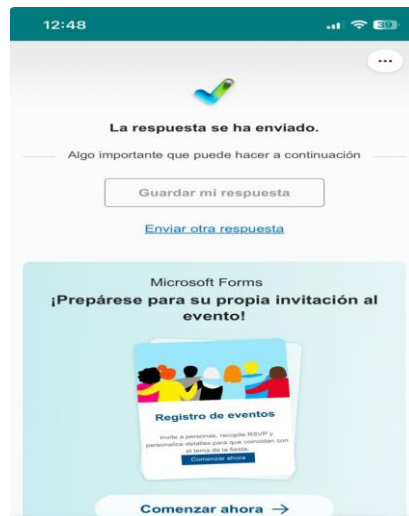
12:48

39

...

La respuesta se ha enviado.

Algo importante que puede hacer a continuación

Guardar mi respuesta

Enviar otra respuesta

Microsoft Forms

¡Prepárese para su propia invitación al evento!

Registro de eventos

Invite a personas, recopile RSVP y personalice detalles para que coincidan con el tema de la fiesta.

Comenzar ahora

Comenzar ahora →